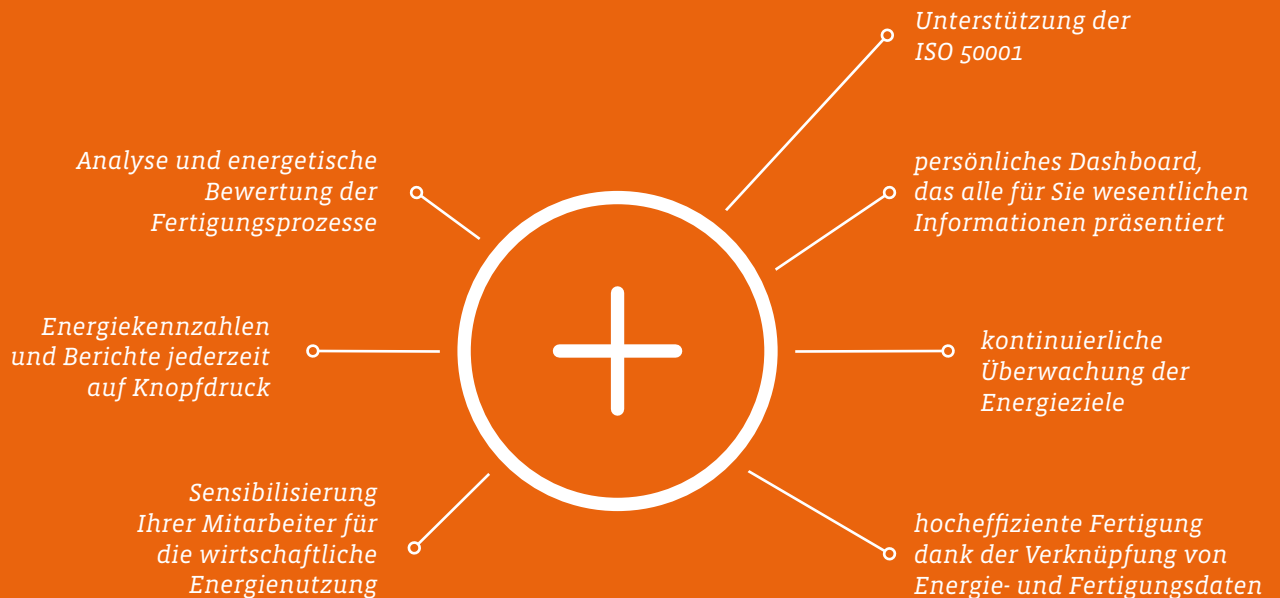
Unterstützung der ISO 50001

Analyse und energetische Bewertung der Fertigungsprozesse

persönliches Dashboard, das alle für Sie wesentlichen Informationen präsentiert

Energiekennzahlen und Berichte jederzeit auf Knopfdruck

kontinuierliche Überwachung der Energieziele

Sensibilisierung Ihrer Mitarbeiter für die wirtschaftliche Energienutzung

hocheffiziente Fertigung dank der Verknüpfung von Energie- und Fertigungsdaten